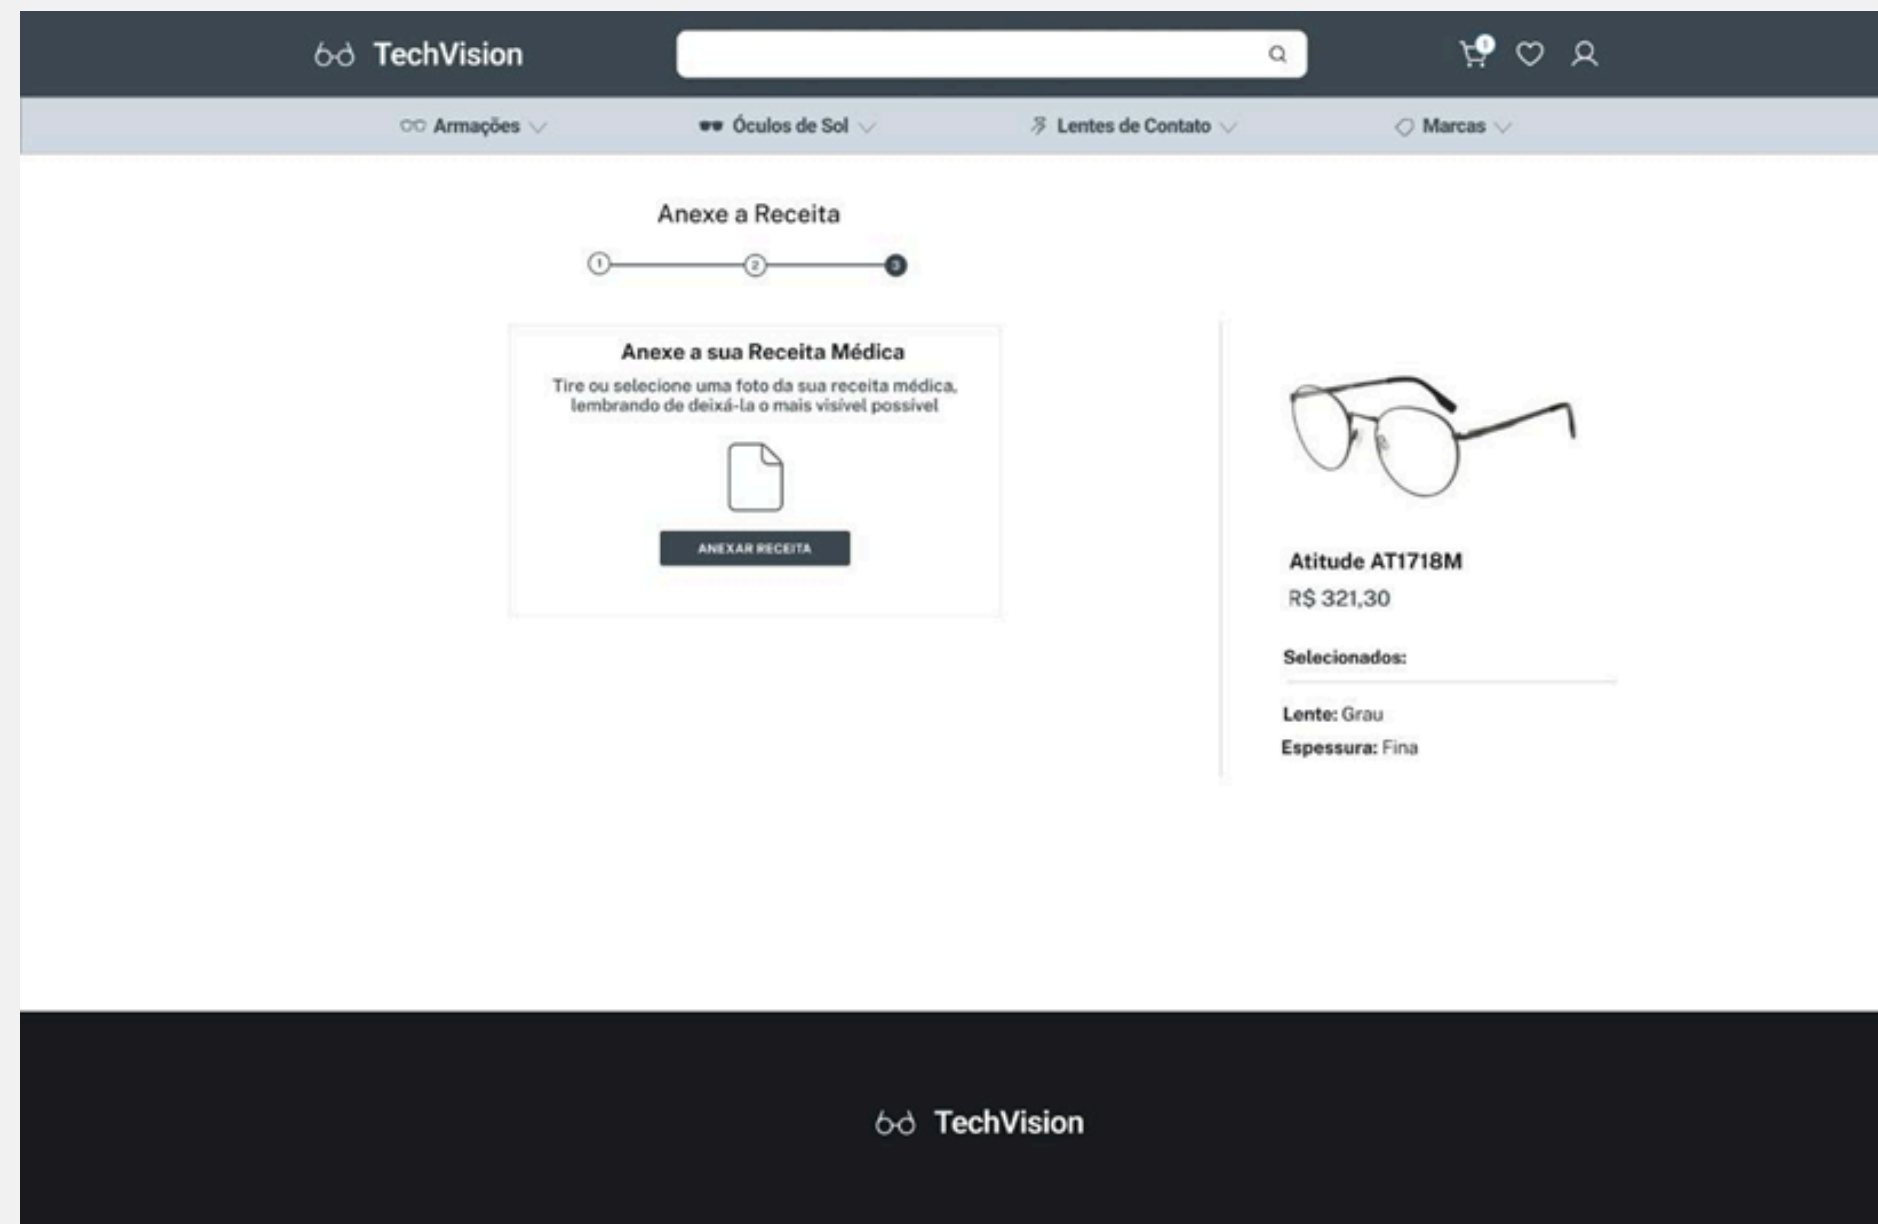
TechVision

Armações Óculos de Sol Lentes de Contato Marcas

Anexe a Receita

1 2 3

Anexe a sua Receita Médica

Tire ou selecione uma foto da sua receita médica, lembrando de deixá-la o mais visível possível

ANEXAR RECEITA

Atitude AT1718M

R$ 321,30

Selecionados:

Lente: Grau

Espessura: Fina

TechVision